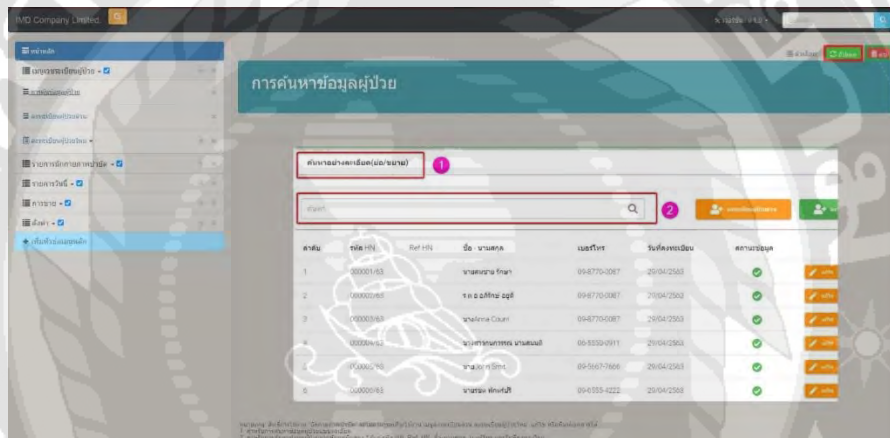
IMD Company Limited

หน้าหลัก

การค้นหาข้อมูลผู้ป่วย

ค้นหาอย่างละเอียด(ย่อ/ขยาย)

1

ค้นหา

2

| ลำดับ | รหัส HN | Ref HN | ชื่อ - นามสกุล | เบอร์โทร | วันที่ลงทะเบียน | สถานะข้อมูล |
|---|---|---|---|---|---|---|
| 1 | 000001/63 | | นางสมปอง รักษา | 09-8770-0087 | 29/04/2563 | |
| 2 | 000002/63 | | ร.ต.อ.อภิรักษ์ อยู่ดี | 09-8770-0087 | 29/04/2563 | |
| 3 | 000003/63 | | นางAnne Count | 09-8770-0087 | 29/04/2563 | |
| 4 | 000004/63 | | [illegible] | 06-5530-0911 | 29/04/2563 | |
| 5 | 000005/63 | | นายJohn Smit | 09-5667-7666 | 29/04/2563 | |
| 6 | 000006/63 | | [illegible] | 09-0355-4222 | 29/04/2563 | |

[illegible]